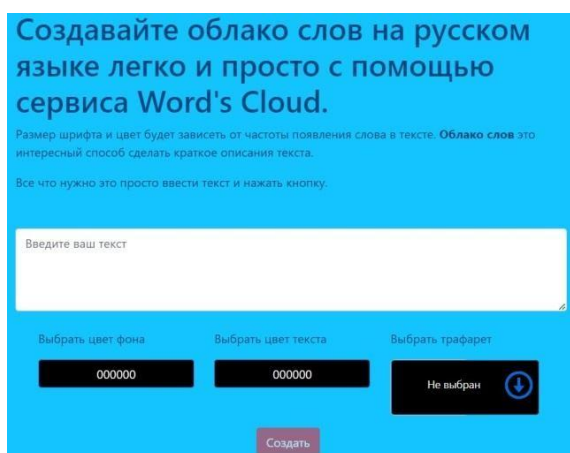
Создавайте облако слов на русском языке легко и просто с помощью сервиса Word's Cloud.

Размер шрифта и цвет будет зависеть от частоты появления слова в тексте. **Облако слов** это интересный способ сделать краткое описания текста.

Все что нужно это просто ввести текст и нажать кнопку.

Введите ваш текст

Выбрать цвет фона

000000

Выбрать цвет текста

000000

Выбрать трафарет

Не выбран

Создать